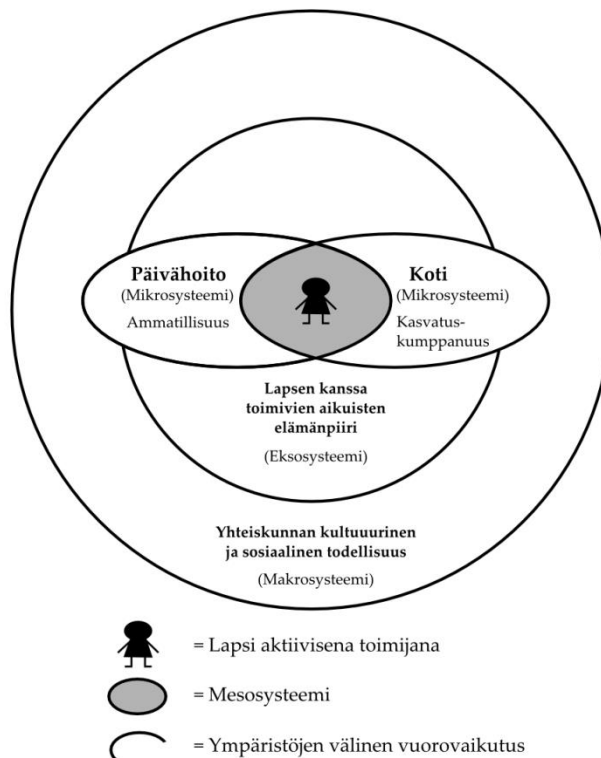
Päivähoito
(Mikrosysteemi)
Ammatillisuus

Koti
(Mikrosysteemi)
Kasvatuskumppanuus

Lapsen kanssa toimivien aikuisten elämänpiiri

(Eksosysteemi)

Yhteiskunnan kultuuurinen ja sosiaalinen todellisuus

(Makrosysteemi)

= Lapsi aktiivisena toimijana

= Mesosysteemi

= Ympäristöjen välinen vuorovaikutus